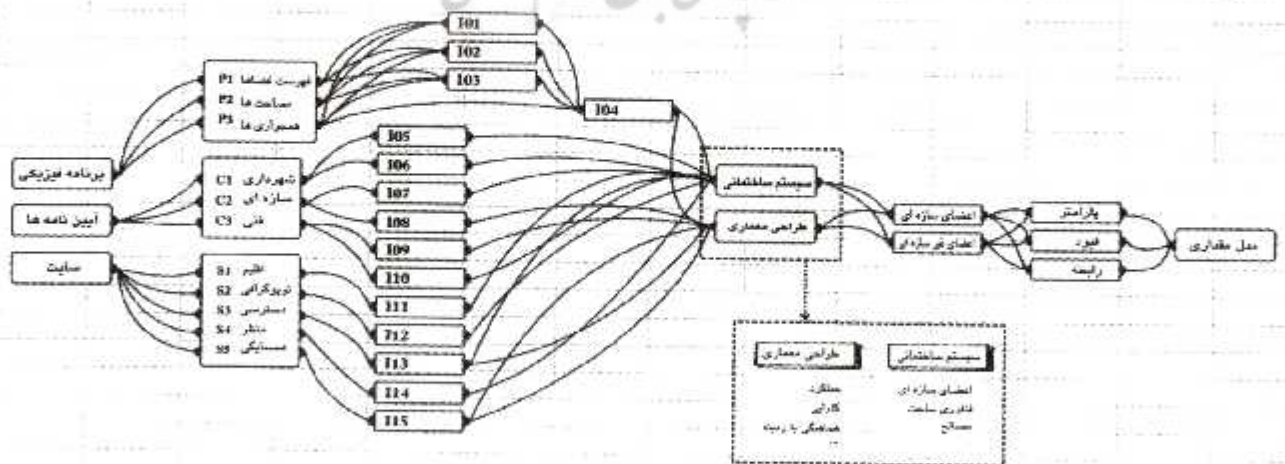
برنامه فیزیکی
آیین نامه ها
سایت

P1 فهرست فضاها
P2 مساحت ها
P3 همجواری ها

C1 شهرداری
C2 سازه ای
C3 فنی

S1 اقلیم
S2 توپوگرافی
S3 دسترسی
S4 منظر
S5 همسایگی

I01
I02
I03
I04
I05
I06
I07
I08
I09
I10
I11
I12
I13
I14
I15

سیستم ساختمانی
طراحی معماری

اعضای سازه ای
اعضای غیر سازه ای

پارامتر
قیود
رابطه

مدل مقداری

طراحی معماری
عملکرد
کارایی
هماهنگی با زمینه
...

سیستم ساختمانی
اعضای سازه ای
فناوری ساخت
مصالح